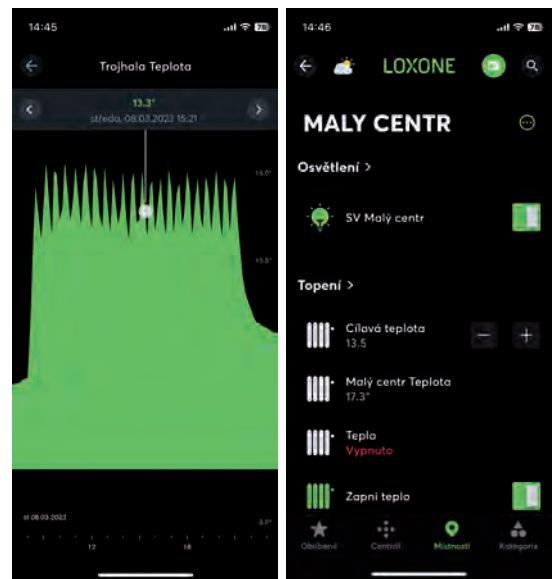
14:45

Trojhala Teplota

13.3°
středa, 08.03.2023 15:21

15.0°

10.0°

st 08.03.2023

5.0°

12

18

14:46

LOXONE

MALY CENTR

Osvětlení >

SV Malý centr

Topení >

Cílová teplota
13.5

Malý centr Teplota
17.3°

Teplo
Vypnuto

Zapni teplo

Oblíbené

Centrál

Místnosti

Kategorie